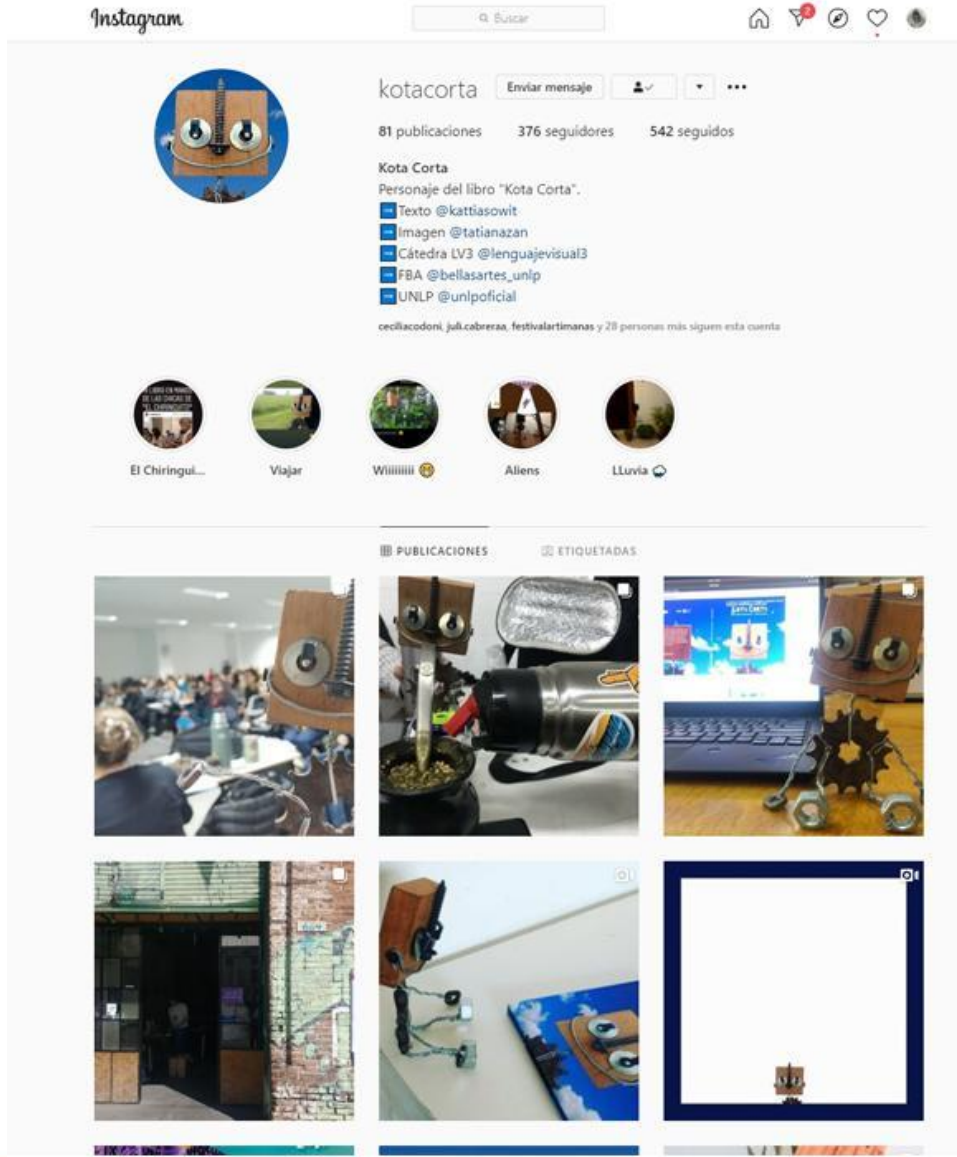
Instagram

Buscar

2

kotacorta Enviar mensaje

81 publicaciones 376 seguidores 542 seguidos

Kota Corta
Personaje del libro "Kota Corta".
Texto @kattiasowit
Imagen @tatianazan
Cátedra LV3 @lenguajevisual3
FBA @bellasartes_unlp
UNLP @unlpoficial

ceciliacodoni, juli.cabreraa, festivalartimanas y 28 personas más siguen esta cuenta

El Chiringui... Viajar Wiiiiiiii Aliens LLuvia

PUBLICACIONES ETIQUETADAS